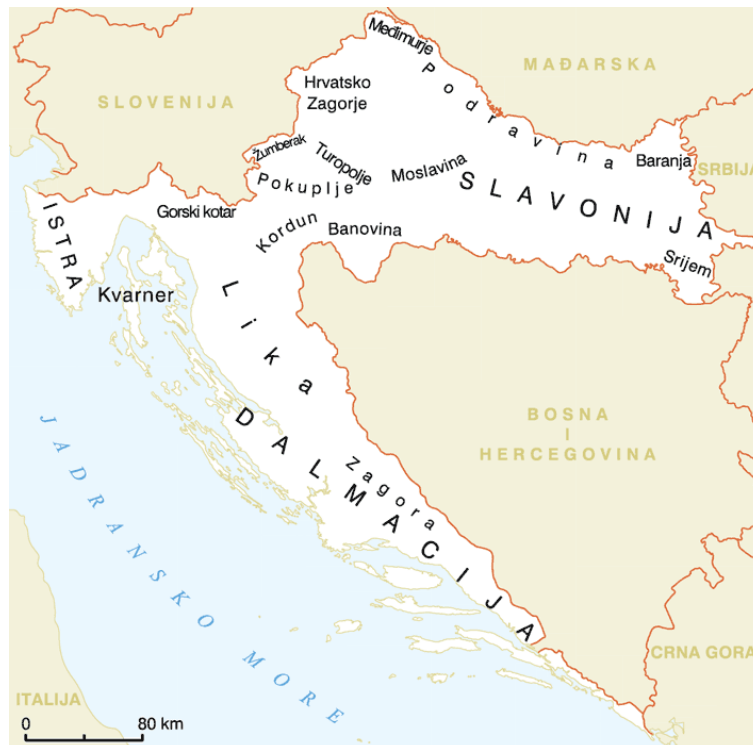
Međimurje
MAĐARSKA
SLOVENIJA
Hrvatsko Zagorje
Podravina
Žumberak
Turopolje
Moslavina
Baranja
SRBIJA
Pokuplje
SLAVONIJA
Gorski kotar
Kordun
Banovina
ISTRA
Srijem
Kvarner
Lika
BOSNA
I
HERCEGOVINA
DALMACIJA
Zagora
JADRANSKO MORE
CRNA GORA
ITALIJA
0
80 km